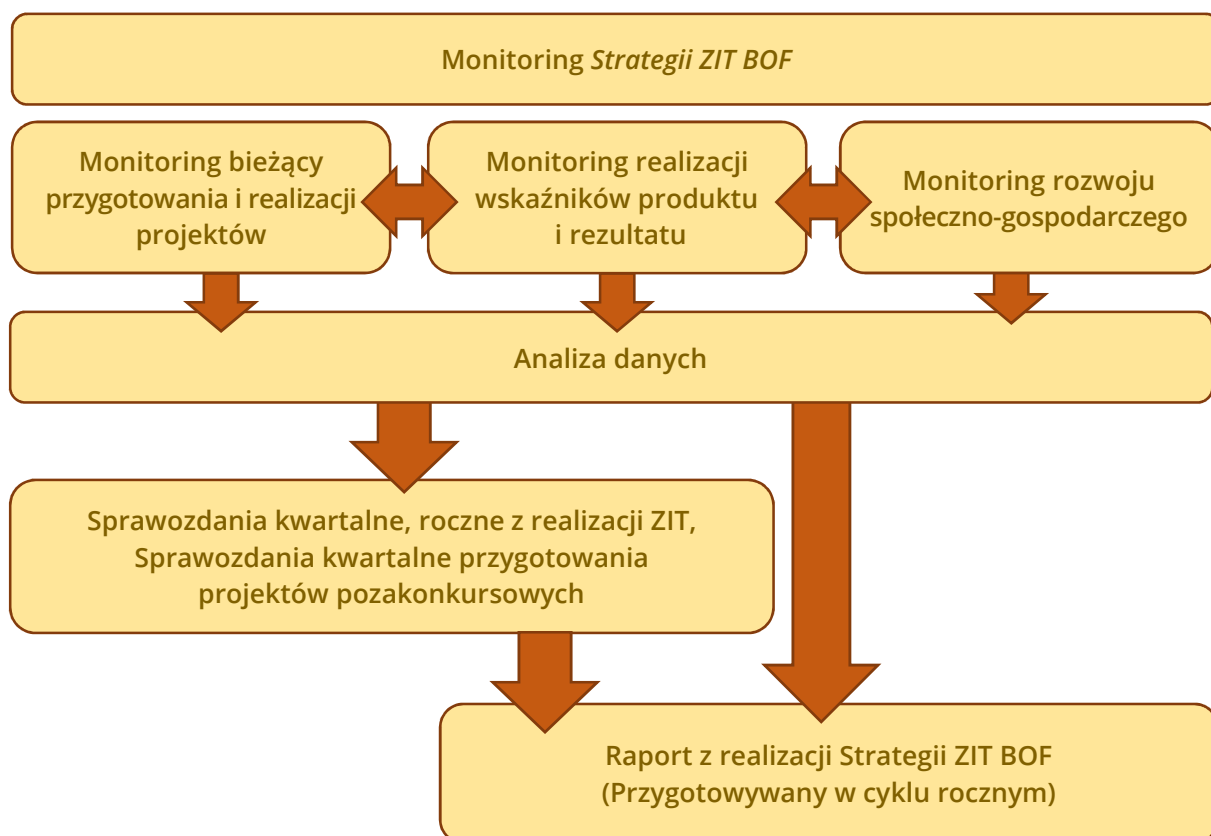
Monitoring *Strategii ZIT BOF*

Monitoring bieżący przygotowania i realizacji projektów

Monitoring realizacji wskaźników produktu i rezultatu

Monitoring rozwoju społeczno-gospodarczego

Analiza danych

Sprawozdania kwartalne, roczne z realizacji ZIT, Sprawozdania kwartalne przygotowania projektów pozakonkursowych

Raport z realizacji Strategii ZIT BOF (Przygotowywany w cyklu rocznym)